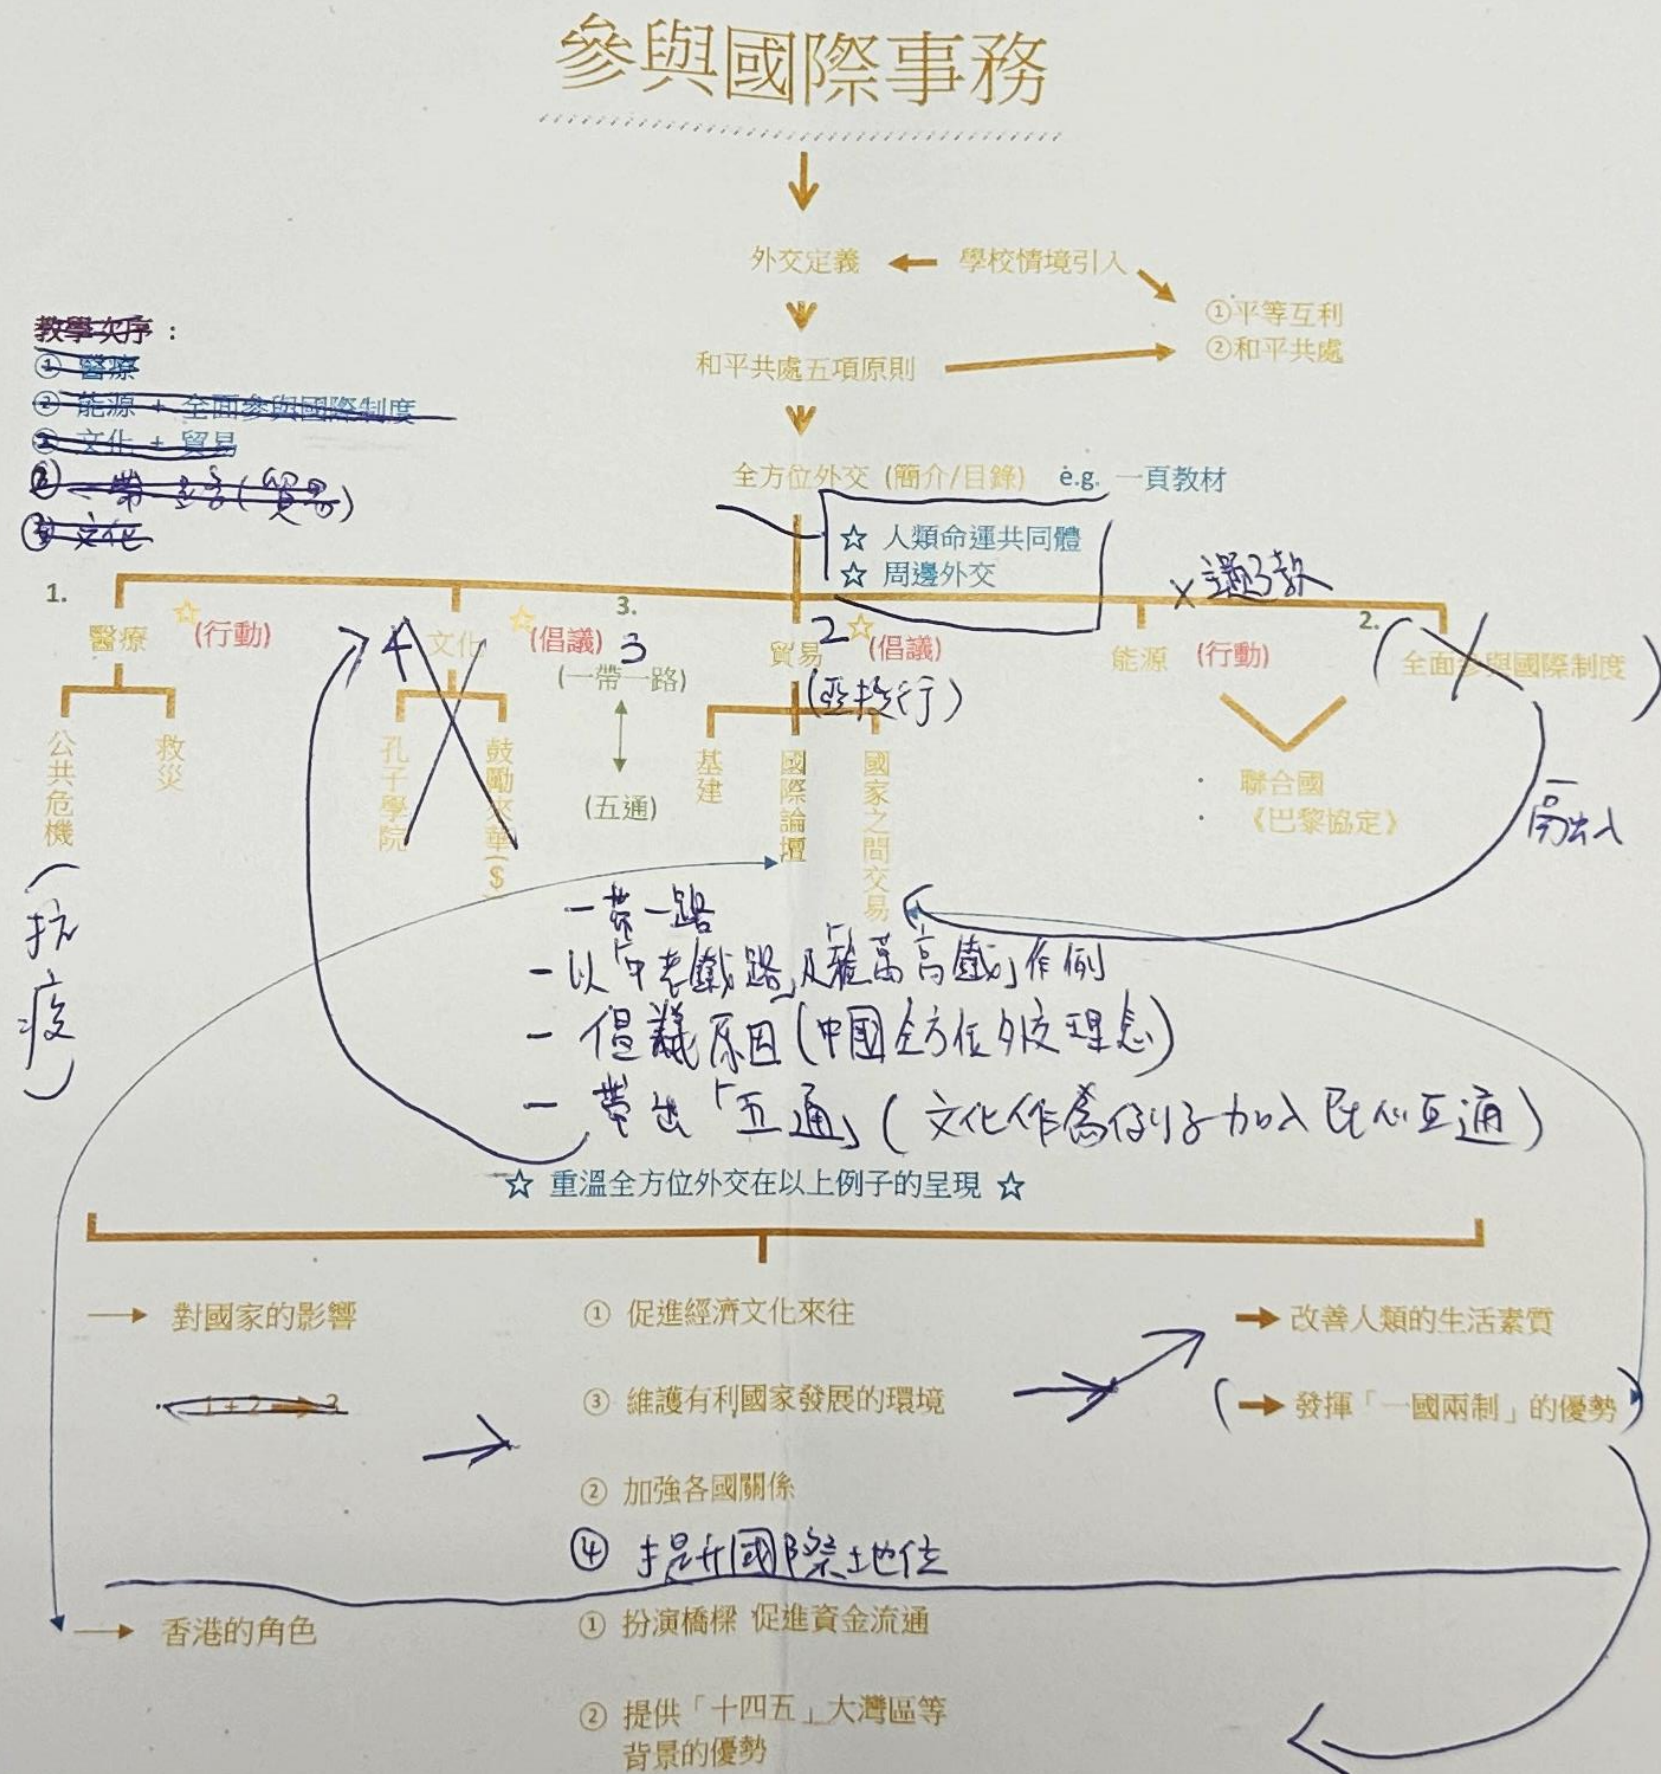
參與國際事務

外交定義 ← 學校情境引入

①平等互利
②和平共處

和平共處五項原則

全方位外交（簡介/目錄） e.g. 一頁教材

☆ 人類命運共同體
☆ 周邊外交

教學次序：
① 醫療
② 能源 + 全面參與國際制度
② 文化 + 貿易
② 一帶一路（貿易）
③ 文化

1. 醫療 ☆（行動）
公共危機（抗疫）
救災

4 文化 ☆（倡議）
孔子學院
鼓勵交流($)

3 （一帶一路）
（五通）

2 ☆ 貿易（倡議）
（亞投行）
基建
國際論壇
國家之間交易

能源（行動）
聯合國
《巴黎協定》

× 過3款

2. 全面參與國際制度

帶出

一帶一路
- 以「中老鐵路」「雅萬高鐵」作例
- 倡議原因（中國全方位外交理念）
- 帶出「五通」（文化作為例子加入民心互通）

☆ 重溫全方位外交在以上例子的呈現 ☆

→ 對國家的影響
1+2→3
① 促進經濟文化來往
③ 維護有利國家發展的環境
② 加強各國關係
④ 提升國際地位

→ 改善人類的生活素質
（→ 發揮「一國兩制」的優勢）

→ 香港的角色
① 扮演橋樑 促進資金流通
② 提供「十四五」大灣區等背景的優勢